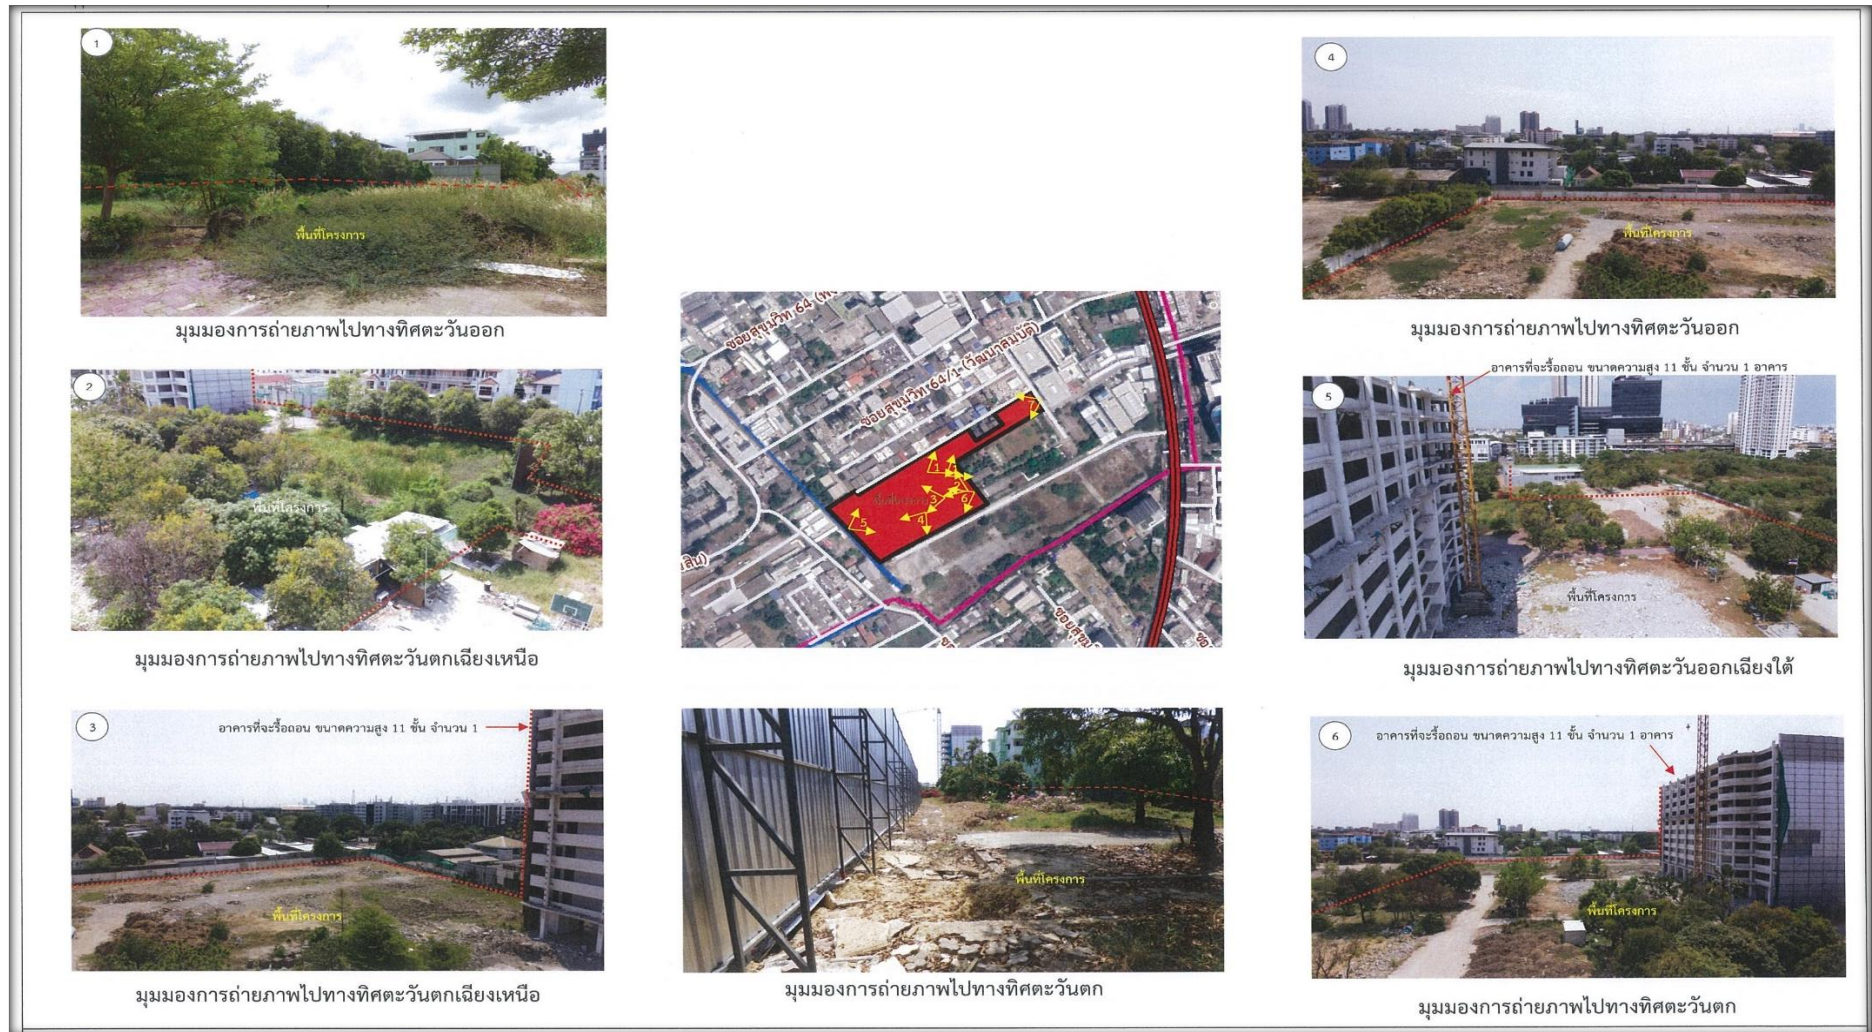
1

พื้นที่โครงการ

มุมมองการถ่ายภาพไปทางทิศตะวันออก

4

พื้นที่โครงการ

มุมมองการถ่ายภาพไปทางทิศตะวันออก

ซอยสุขุมวิท 64 (พ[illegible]

ซอยสุขุมวิท 64/1 (วัฒนาสมบัติ)

พื้นที่โครงการ

1 2 3 4 5 6 7

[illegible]ลิน)

ซอยสุขุม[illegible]

2

พื้นที่โครงการ

มุมมองการถ่ายภาพไปทางทิศตะวันตกเฉียงเหนือ

อาคารที่จะรื้อถอน ขนาดความสูง 11 ชั้น จำนวน 1 อาคาร

5

พื้นที่โครงการ

มุมมองการถ่ายภาพไปทางทิศตะวันออกเฉียงใต้

3

อาคารที่จะรื้อถอน ขนาดความสูง 11 ชั้น จำนวน 1

พื้นที่โครงการ

มุมมองการถ่ายภาพไปทางทิศตะวันตกเฉียงเหนือ

พื้นที่โครงการ

มุมมองการถ่ายภาพไปทางทิศตะวันตก

6

อาคารที่จะรื้อถอน ขนาดความสูง 11 ชั้น จำนวน 1 อาคาร

พื้นที่โครงการ

มุมมองการถ่ายภาพไปทางทิศตะวันตก